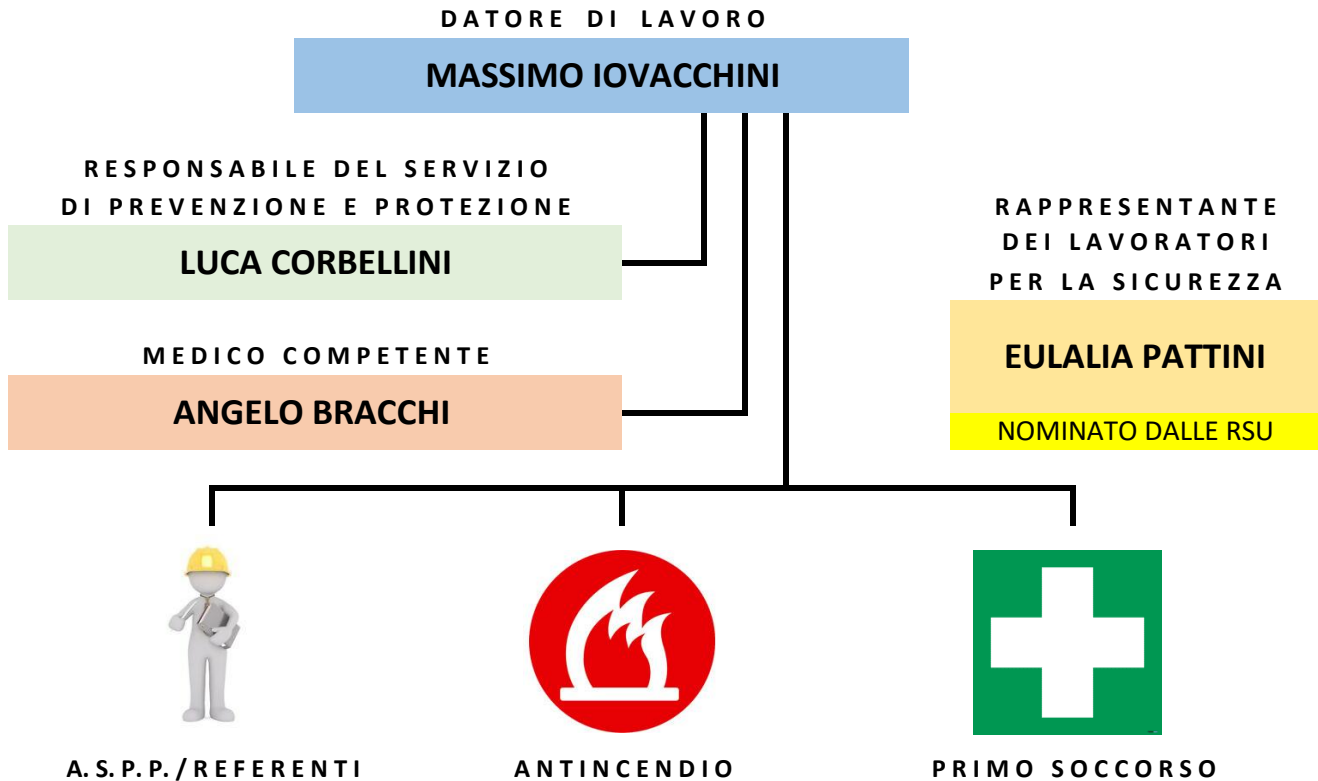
DATORE DI LAVORO

MASSIMO IOVACCHINI

RESPONSABILE DEL SERVIZIO DI PREVENZIONE E PROTEZIONE

LUCA CORBELLINI

MEDICO COMPETENTE

ANGELO BRACCHI

RAPPRESENTANTE DEI LAVORATORI PER LA SICUREZZA

EULALIA PATTINI

NOMINATO DALLE RSU

A. S. P. P. / REFERENTI

ANTINCENDIO

PRIMO SOCCORSO